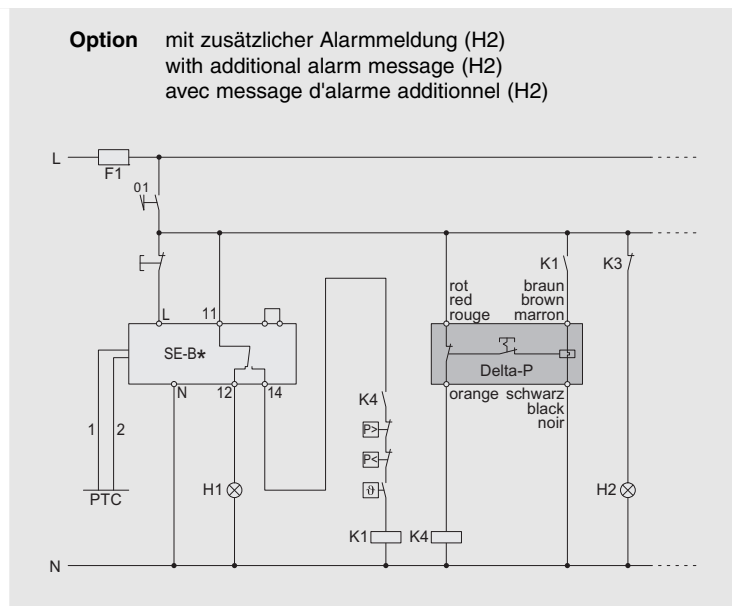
**Option** mit zusätzlicher Alarmmeldung (H2)
with additional alarm message (H2)
avec message d'alarme additionnel (H2)

L
F1
01
L
11
SE-B*
N
12
14
1
2
PTC
H1
K4
P>
P<
ϑ
K1
K4
rot
red
rouge
braun
brown
marron
Delta-P
orange
schwarz
black
noir
K1
K3
H2
N